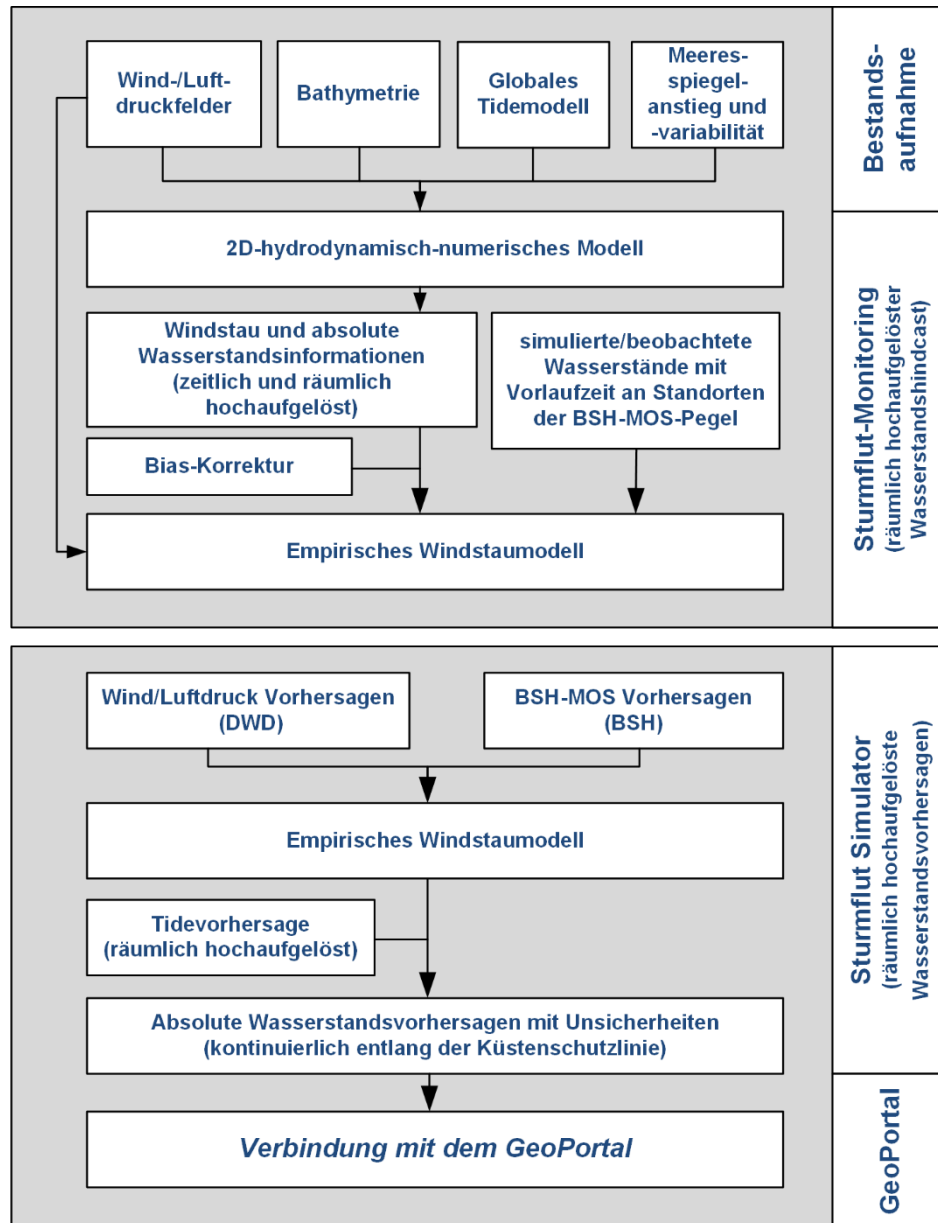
Wind-/Luftdruckfelder

Bathymetrie

Globales Tidemodell

Meeresspiegelanstieg und -variabilität

Bestandsaufnahme

2D-hydrodynamisch-numerisches Modell

Windstau und absolute Wasserstandsinformationen (zeitlich und räumlich hochaufgelöst)

simulierte/beobachtete Wasserstände mit Vorlaufzeit an Standorten der BSH-MOS-Pegel

Bias-Korrektur

Empirisches Windstaumodell

Sturmflut-Monitoring (räumlich hochaufgelöster Wasserstandshindcast)

Wind/Luftdruck Vorhersagen (DWD)

BSH-MOS Vorhersagen (BSH)

Empirisches Windstaumodell

Tidevorhersage (räumlich hochaufgelöst)

Absolute Wasserstandsvorhersagen mit Unsicherheiten (kontinuierlich entlang der Küstenschutzlinie)

Sturmflut Simulator (räumlich hochaufgelöste Wasserstandsvorhersagen)

Verbindung mit dem GeoPortal

GeoPortal